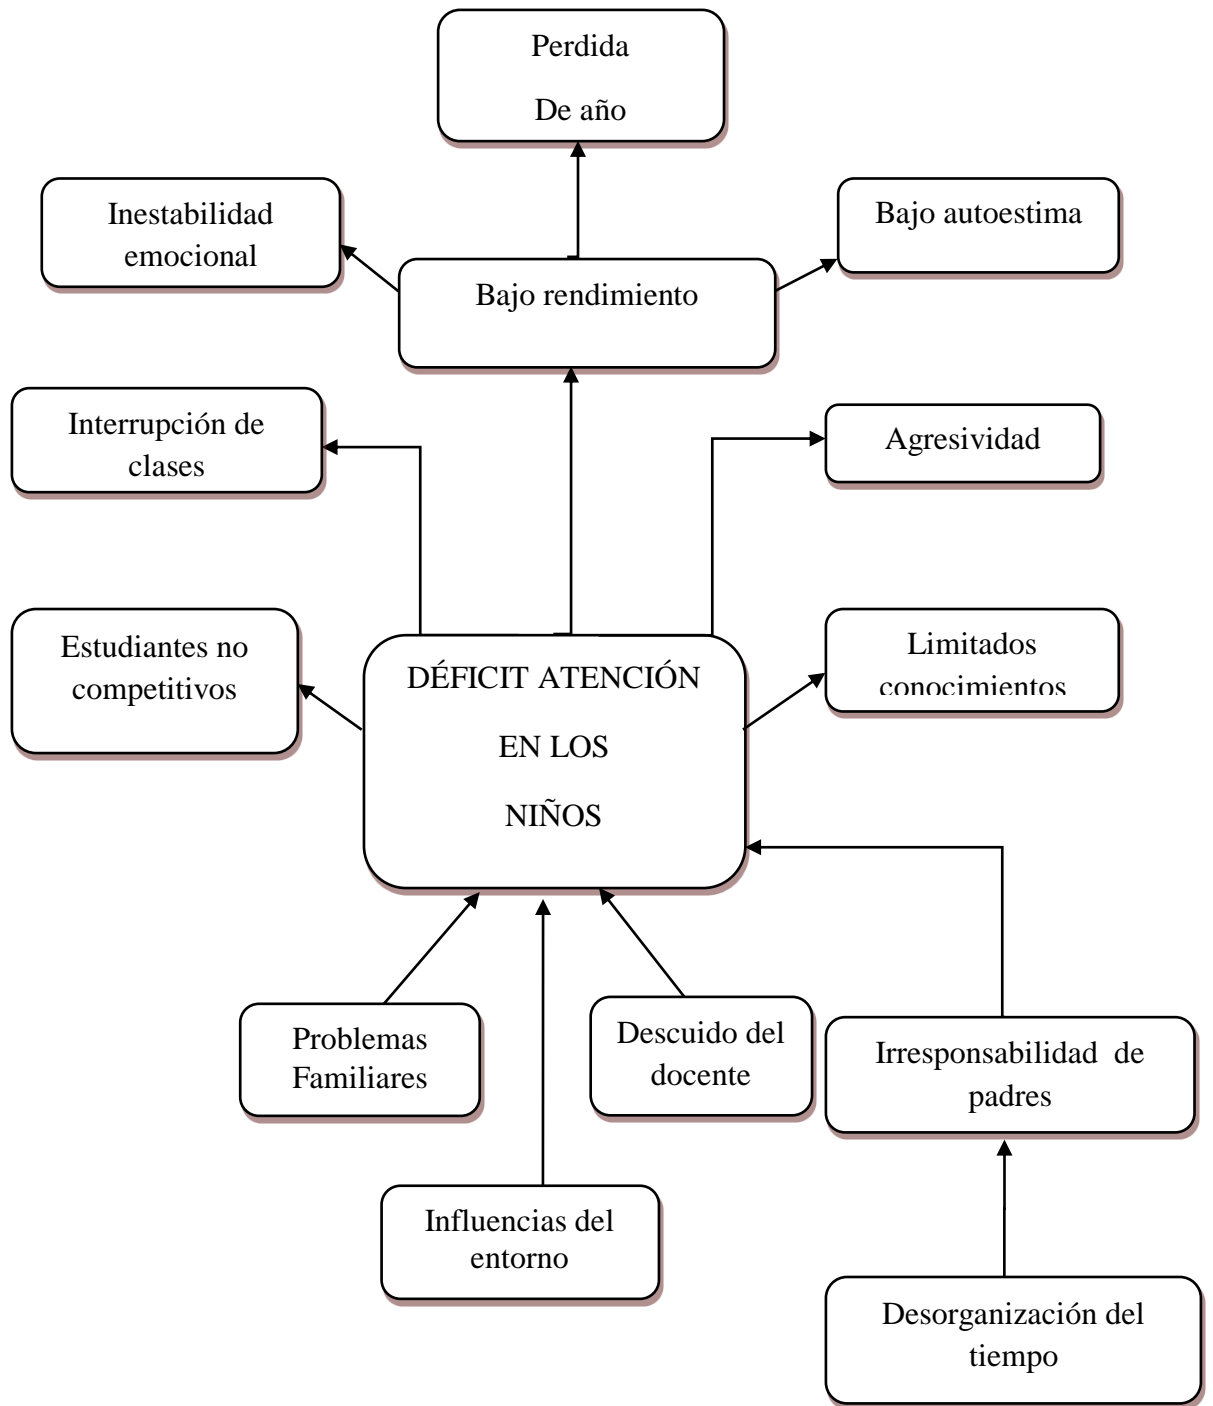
Perdida

De año

Inestabilidad emocional

Bajo autoestima

Bajo rendimiento

Interrupción de clases

Agresividad

Estudiantes no competitivos

DÉFICIT ATENCIÓN

EN LOS

NIÑOS

Limitados conocimientos

Problemas Familiares

Descuido del docente

Irresponsabilidad de padres

Influencias del entorno

Desorganización del tiempo